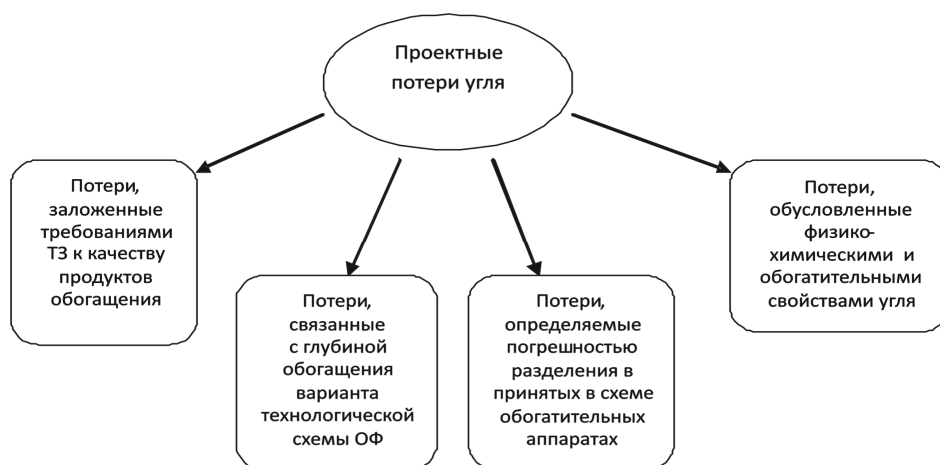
Проектные потери угля

Потери, заложенные требованиями ТЗ к качеству продуктов обогащения

Потери, связанные с глубиной обогащения варианта технологической схемы ОФ

Потери, определяемые погрешностью разделения в принятых в схеме обогатительных аппаратах

Потери, обусловленные физико-химическими и обогатительными свойствами угля